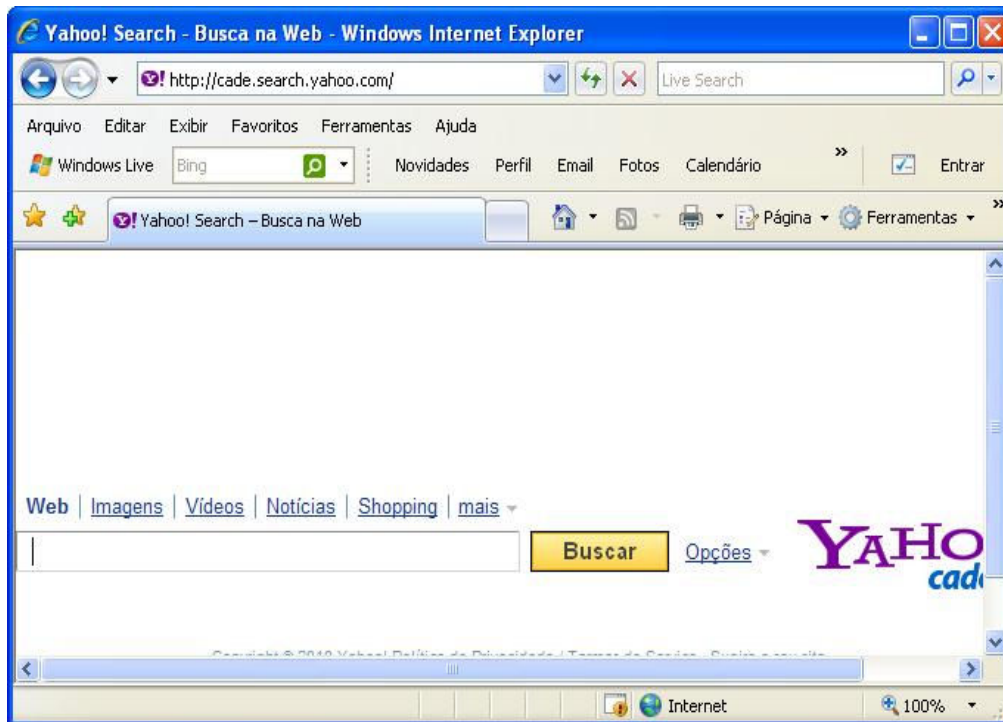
Yahoo! Search - Busca na Web - Windows Internet Explorer

http://cade.search.yahoo.com/

Live Search

Arquivo Editar Exibir Favoritos Ferramentas Ajuda

Windows Live Bing Novidades Perfil Email Fotos Calendário Entrar

Yahoo! Search – Busca na Web

Página Ferramentas

Web | Imagens | Vídeos | Notícias | Shopping | mais

Buscar Opções

YAHO
cad

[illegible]

Internet 100%